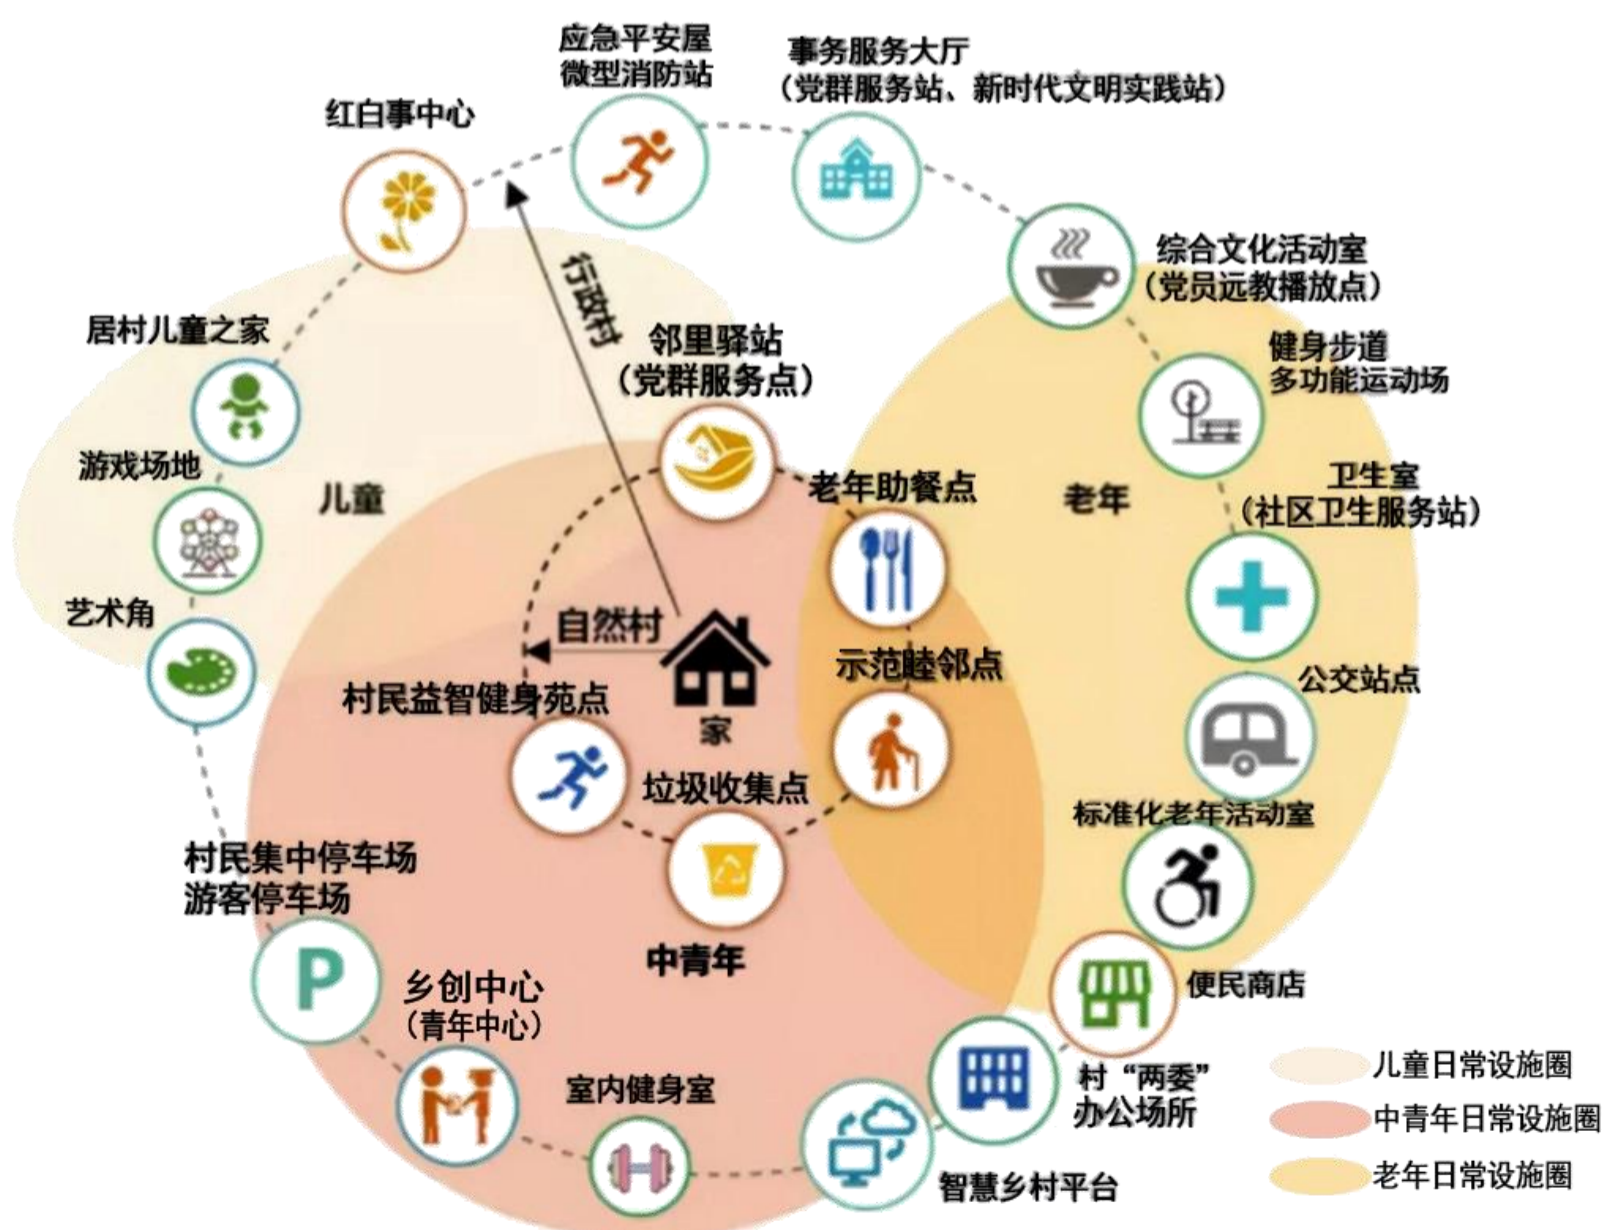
应急平安屋
微型消防站

事务服务大厅
（党群服务站、新时代文明实践站）

红白事中心

综合文化活动室
（党员远教播放点）

行政村

居村儿童之家

邻里驿站
（党群服务点）

健身步道
多功能运动场

游戏场地

儿童

老年助餐点

老年

卫生室
（社区卫生服务站）

艺术角

自然村

示范睦邻点

公交站点

村民益智健身苑点

家

垃圾收集点

标准化老年活动室

村民集中停车场
游客停车场

中青年

乡创中心
（青年中心）

便民商店

室内健身室

村“两委”
办公场所

智慧乡村平台

儿童日常设施圈
中青年日常设施圈
老年日常设施圈